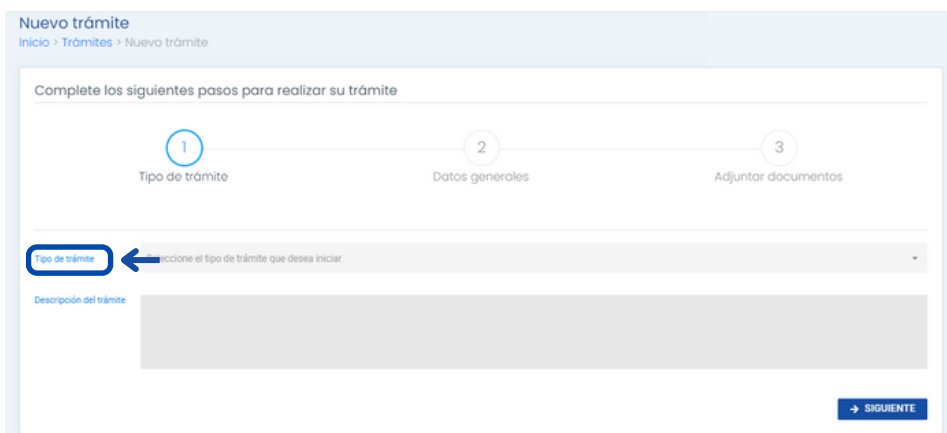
Nuevo trámite

Inicio > Trámites > Nuevo trámite

Complete los siguientes pasos para realizar su trámite

1
Tipo de trámite

2
Datos generales

3
Adjuntar documentos

Tipo de trámite

Seleccione el tipo de trámite que desea iniciar

Descripción del trámite

→ SIGUIENTE